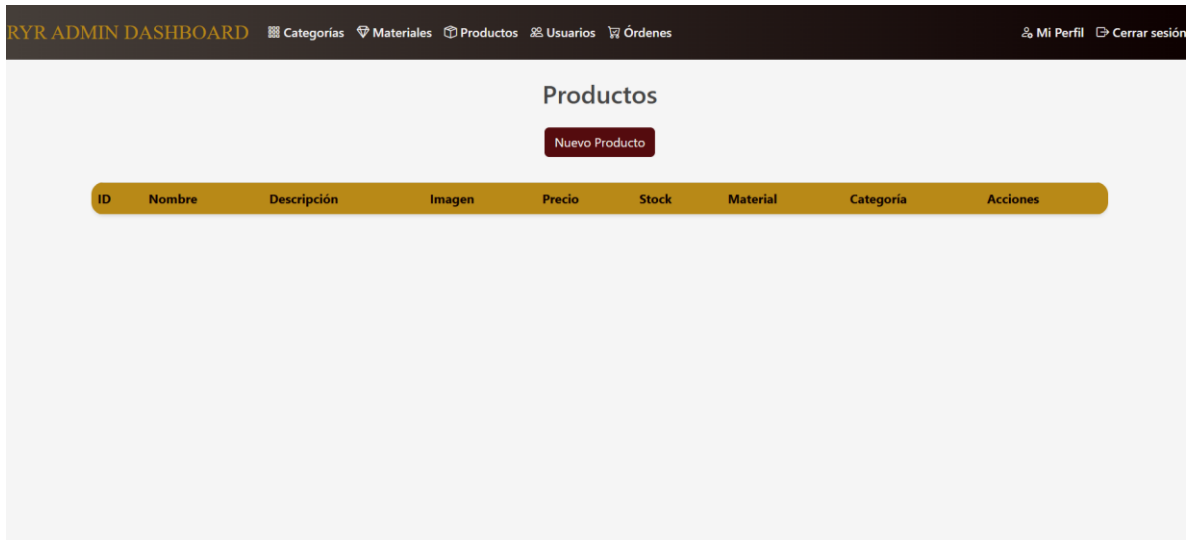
RYR ADMIN DASHBOARD Categorías Materiales Productos Usuarios Órdenes Mi Perfil Cerrar sesión

Productos

Nuevo Producto

| ID | Nombre | Descripción | Imagen | Precio | Stock | Material | Categoría | Acciones |
|---|---|---|---|---|---|---|---|---|